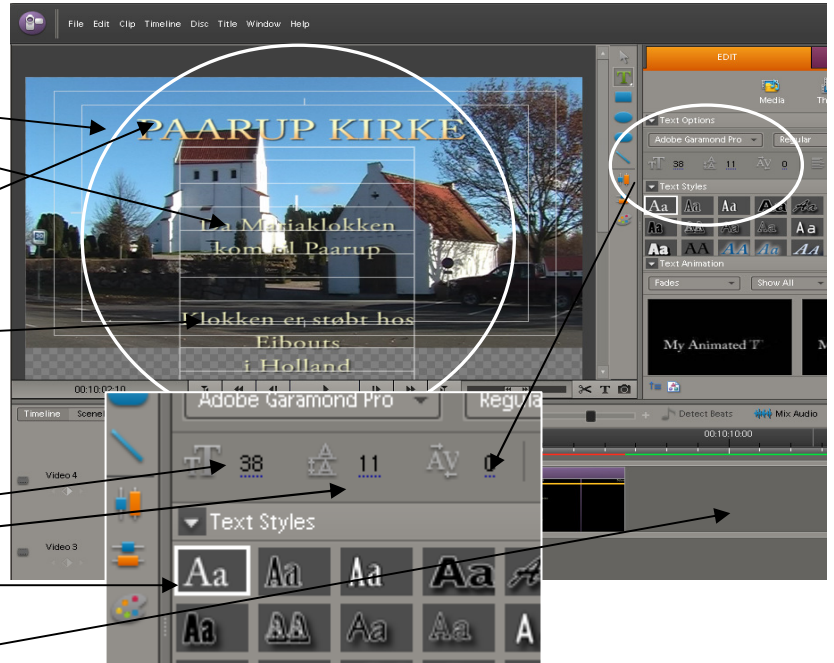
File Edit Clip Timeline Disc Title Window Help

PAARUP KIRKE

Da Mariaklokken kom til Paarup

Klokken er, støbt hos Eibouts i Holland

00:10:02:10

EDIT

Media

Th

Text Options

Adobe Garamond Pro

Regular

38 11 0

Text Styles

Aa Aa Aa Aa Aa
Aa AA Aa Aa Aa
Aa AA AA Aa AA

Text Animation

Fades

Show All

My Animated T

M

Timeline Scene

Video 4

Video 3

Adobe Garamond Pro

Regu

38 11 0

Text Styles

Aa Aa Aa Aa
Aa AA Aa Aa A

Detect Beats

Mix Audio

00:10:10:00